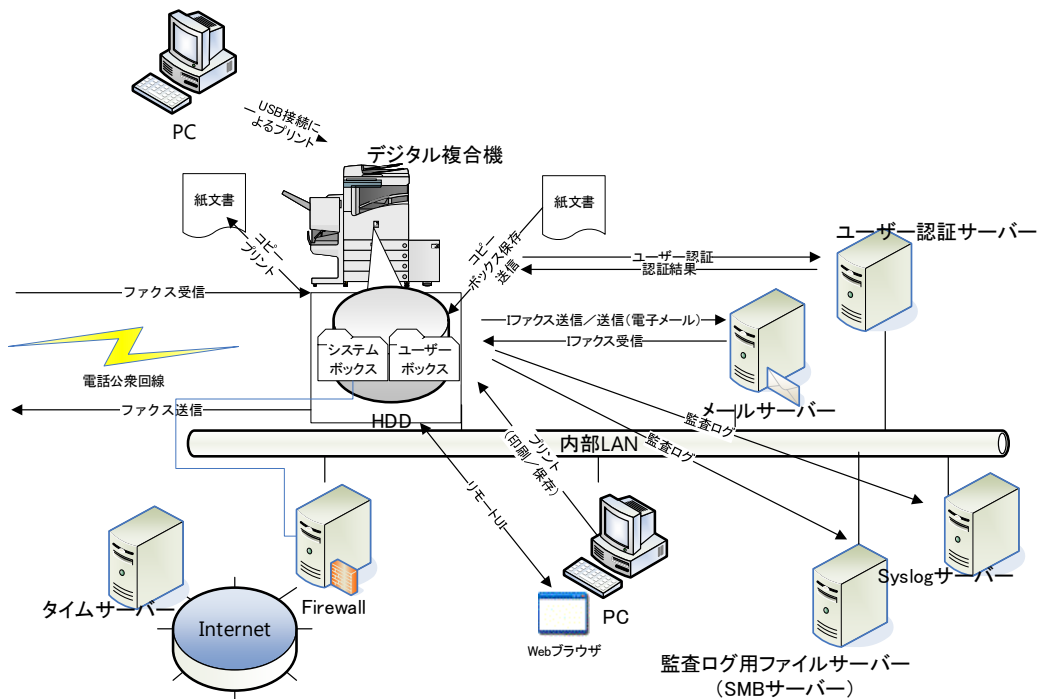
PC

USB接続によるプリント

デジタル複合機

紙文書

コピー
プリント

紙文書

コピー
ボックス保存
送信

ユーザー認証
認証結果

ユーザー認証サーバー

ファクス受信

Iファクス送信／送信(電子メール)

Iファクス受信

システムボックス

ユーザーボックス

電話公衆回線

ファクス送信

HDD

メールサーバー

監査ログ

監査ログ

プリント
(印刷／保存)

内部LAN

リモートUI

Syslogサーバー

タイムサーバー

Firewall

Internet

PC

Webブラウザ

監査ログ用ファイルサーバー
(SMBサーバー)